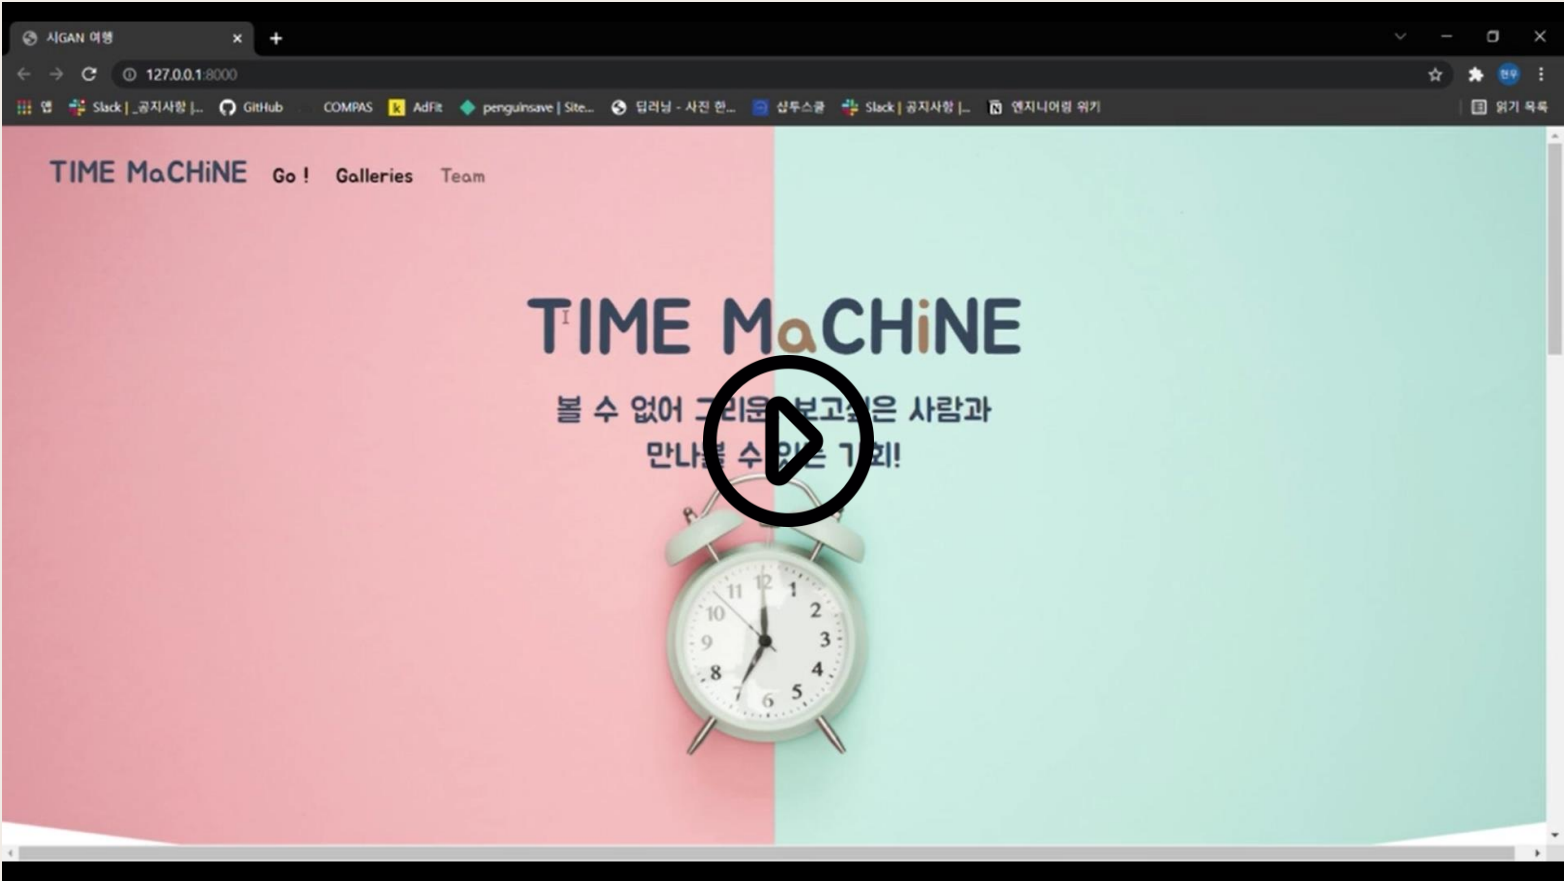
시GAN 여행

127.0.0.1:8000

앱 Slack | _공지사항 |... GitHub COMPAS AdFit penguinsave | Site... 딥러닝 - 사진 한... 삼투스쿨 Slack | 공지사항 |... 엔지니어링 위키 읽기 목록

TIME MaCHiNE Go ! Galleries Team

TIME MaCHiNE

볼 수 없어 그리운 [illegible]보고싶은 사람과
만나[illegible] 수 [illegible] 기회!

12 1 2 3 4 5 6 7 8 9 10 11